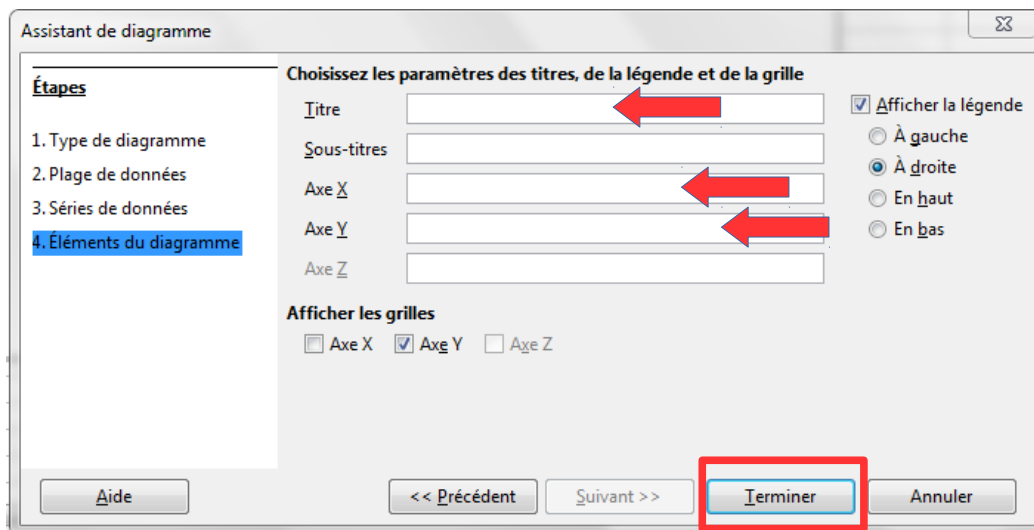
Assistant de diagramme

Étapes

1. Type de diagramme
2. Plage de données
3. Séries de données
4. Éléments du diagramme

Choisissez les paramètres des titres, de la légende et de la grille

Titre
Sous-titres
Axe X
Axe Y
Axe Z

Afficher la légende
À gauche
À droite
En haut
En bas

Afficher les grilles
Axe X
Axe Y
Axe Z

Aide
<< Précédent
Suivant >>
Terminer
Annuler